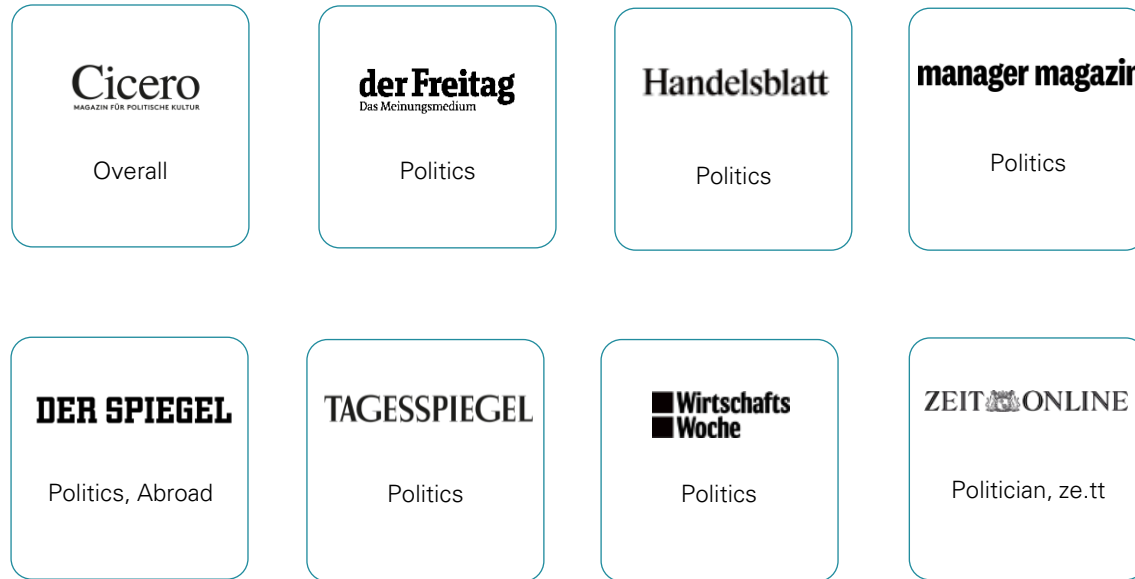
Cicero
MAGAZIN FÜR POLITISCHE KULTUR
Overall

der Freitag
Das Meinungsmedium
Politics

Handelsblatt
Politics

manager magazi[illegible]
Politics

DER SPIEGEL
Politics, Abroad

TAGESSPIEGEL
Politics

Wirtschafts Woche
Politics

ZEIT ONLINE
Politician, ze.tt